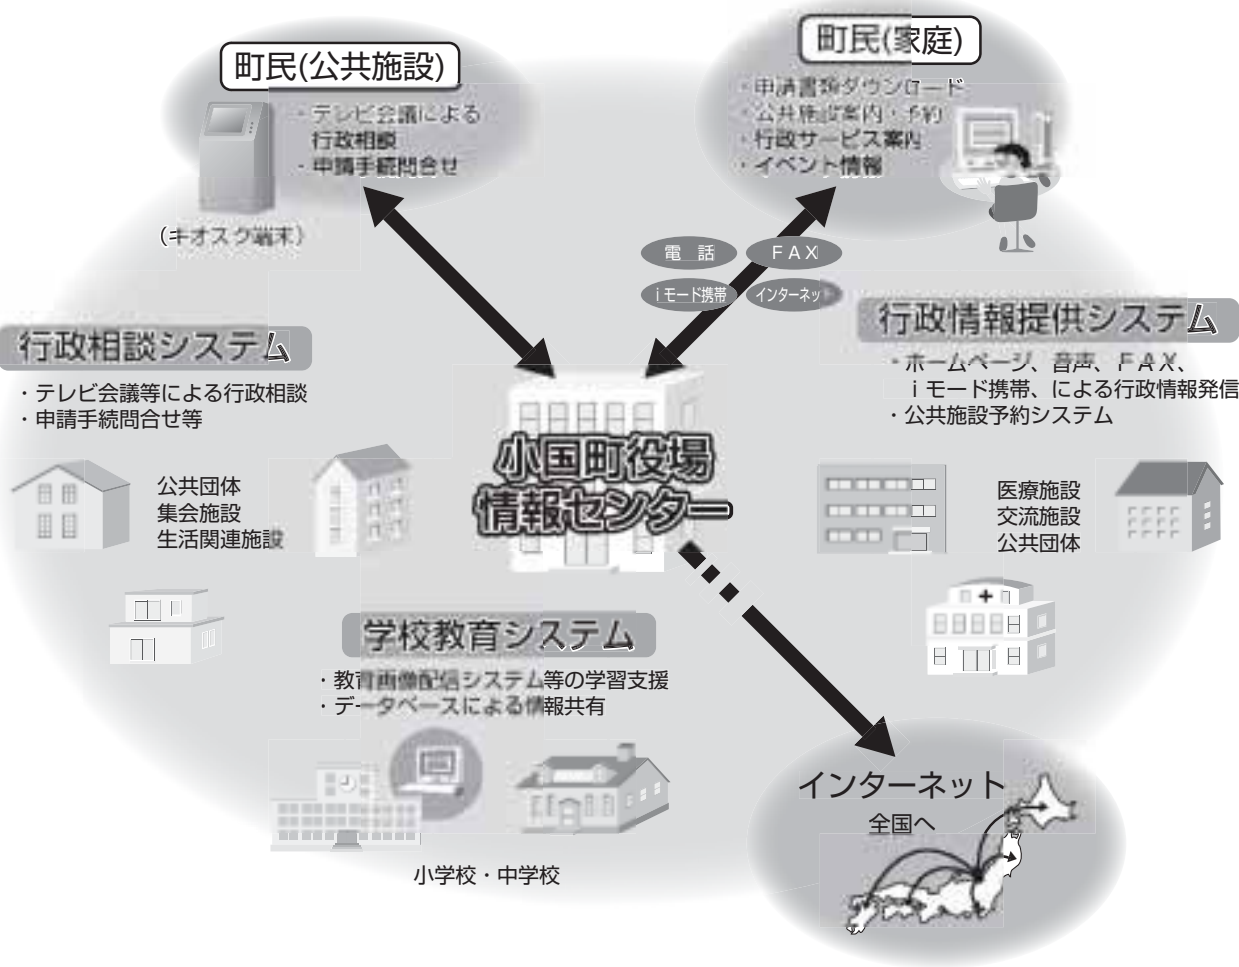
町民(公共施設)

・テレビ会議による行政相談
・申請手続問合せ

(キオスク端末)

町民(家庭)

・申請書類ダウンロード
・公共施設案内・予約
・行政サービス案内
・イベント情報

電　話
FAX
iモード携帯
インターネット

行政相談システム

・テレビ会議等による行政相談
・申請手続問合せ等

公共団体
集会施設
生活関連施設

行政情報提供システム

・ホームページ、音声、FAX、iモード携帯、による行政情報発信
・公共施設予約システム

小国町役場
情報センター

医療施設
交流施設
公共団体

学校教育システム

・教育画像配信システム等の学習支援
・データベースによる情報共有

小学校・中学校

インターネット
全国へ